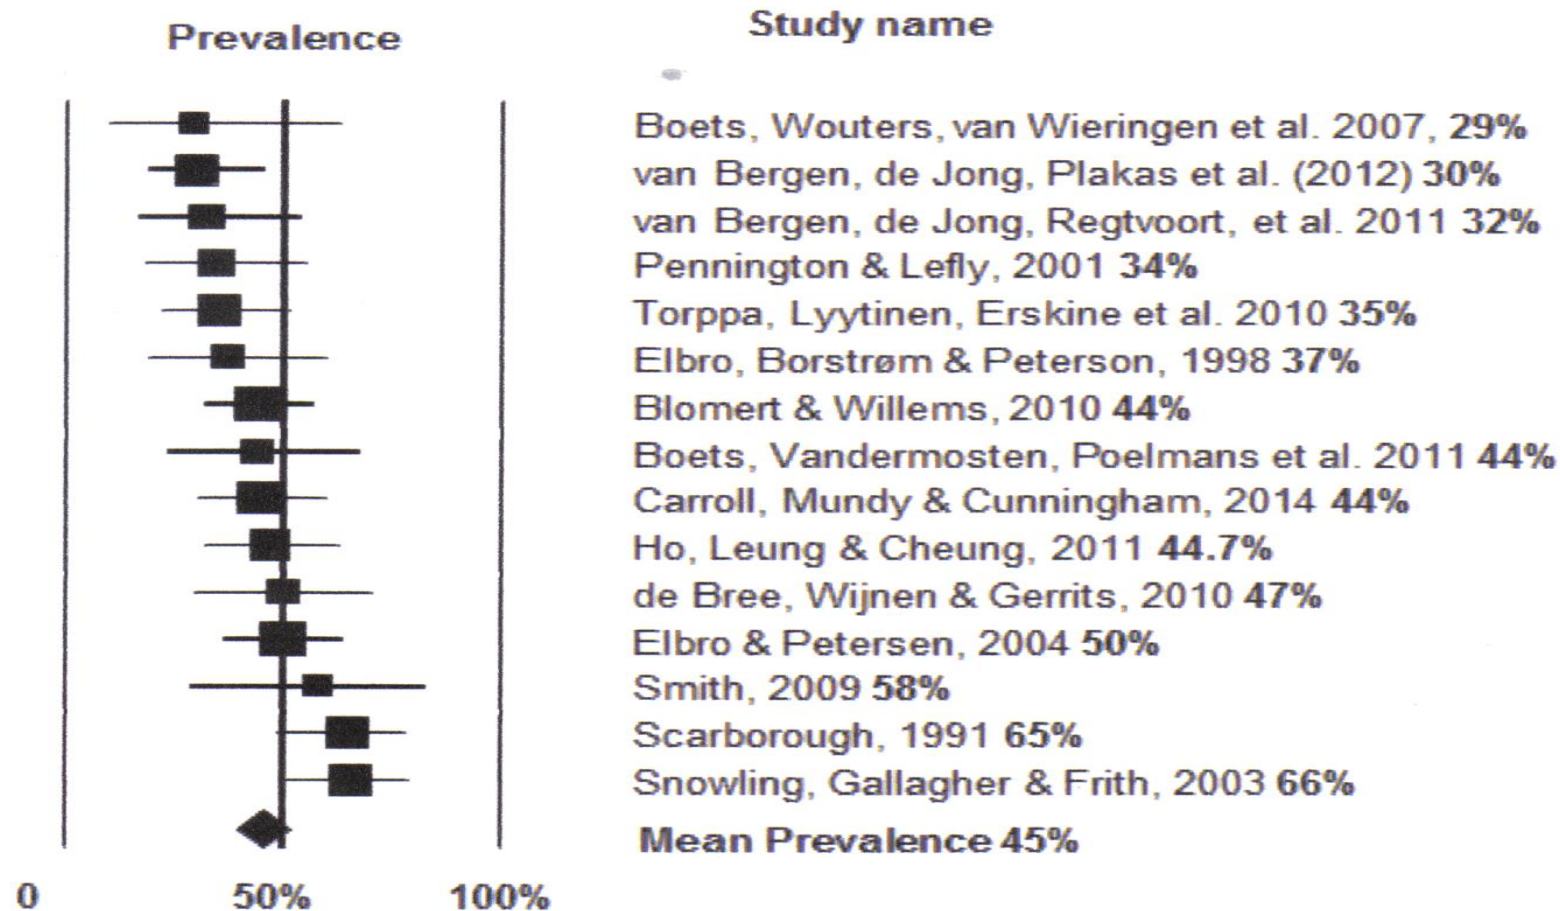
Prevalence

Study name

Boets, Wouters, van Wieringen et al. 2007, 29%
van Bergen, de Jong, Plakas et al. (2012) 30%
van Bergen, de Jong, Regtvoort, et al. 2011 32%
Pennington & Lefly, 2001 34%
Torppa, Lyytinen, Erskine et al. 2010 35%
Elbro, Borstrøm & Peterson, 1998 37%
Blomert & Willems, 2010 44%
Boets, Vandermosten, Poelmans et al. 2011 44%
Carroll, Mundy & Cunningham, 2014 44%
Ho, Leung & Cheung, 2011 44.7%
de Bree, Wijnen & Gerrits, 2010 47%
Elbro & Petersen, 2004 50%
Smith, 2009 58%
Scarborough, 1991 65%
Snowling, Gallagher & Frith, 2003 66%
Mean Prevalence 45%

0 50% 100%